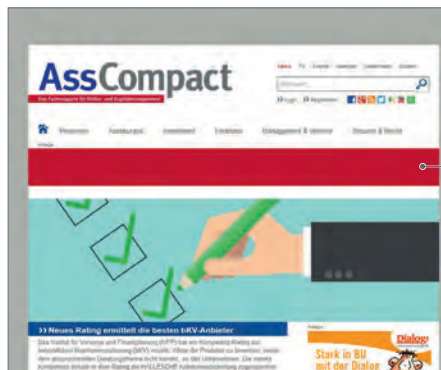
AssCompact

Das Fachmagazin für Risiko- und Kapitalmanagement

Login Registrieren

Personen Fachbeiträge Investment Finanzen Management & Vertrieb Steuern & Recht

>> Neues Rating ermittelt die besten bKV-Anbieter

Das Institut für Vorsorge und Finanzplanung (IVFP) hat ein Kompetenz-Rating zur betrieblichen Krankenversicherung (bKV) erstellt. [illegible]

Dialog

Stark in BU mit der Dialog